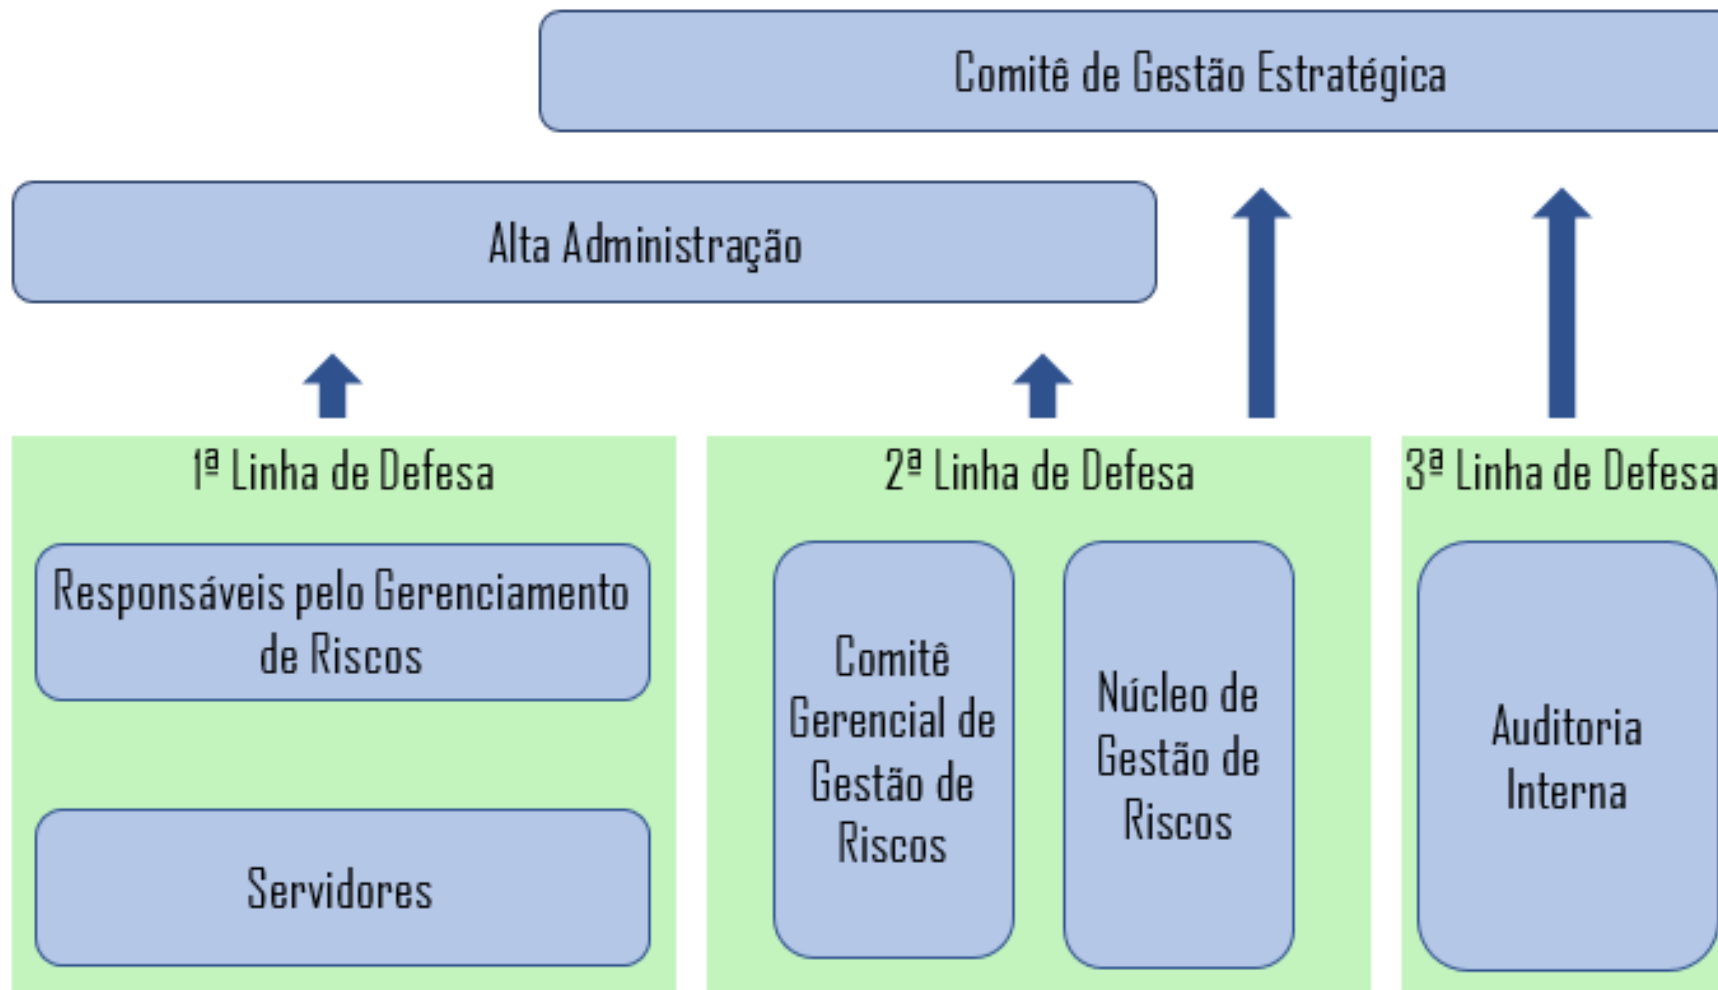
Comitê de Gestão Estratégica

Alta Administração

1ª Linha de Defesa

Responsáveis pelo Gerenciamento de Riscos

Servidores

2ª Linha de Defesa

Comitê Gerencial de Gestão de Riscos

Núcleo de Gestão de Riscos

3ª Linha de Defesa

Auditoria Interna